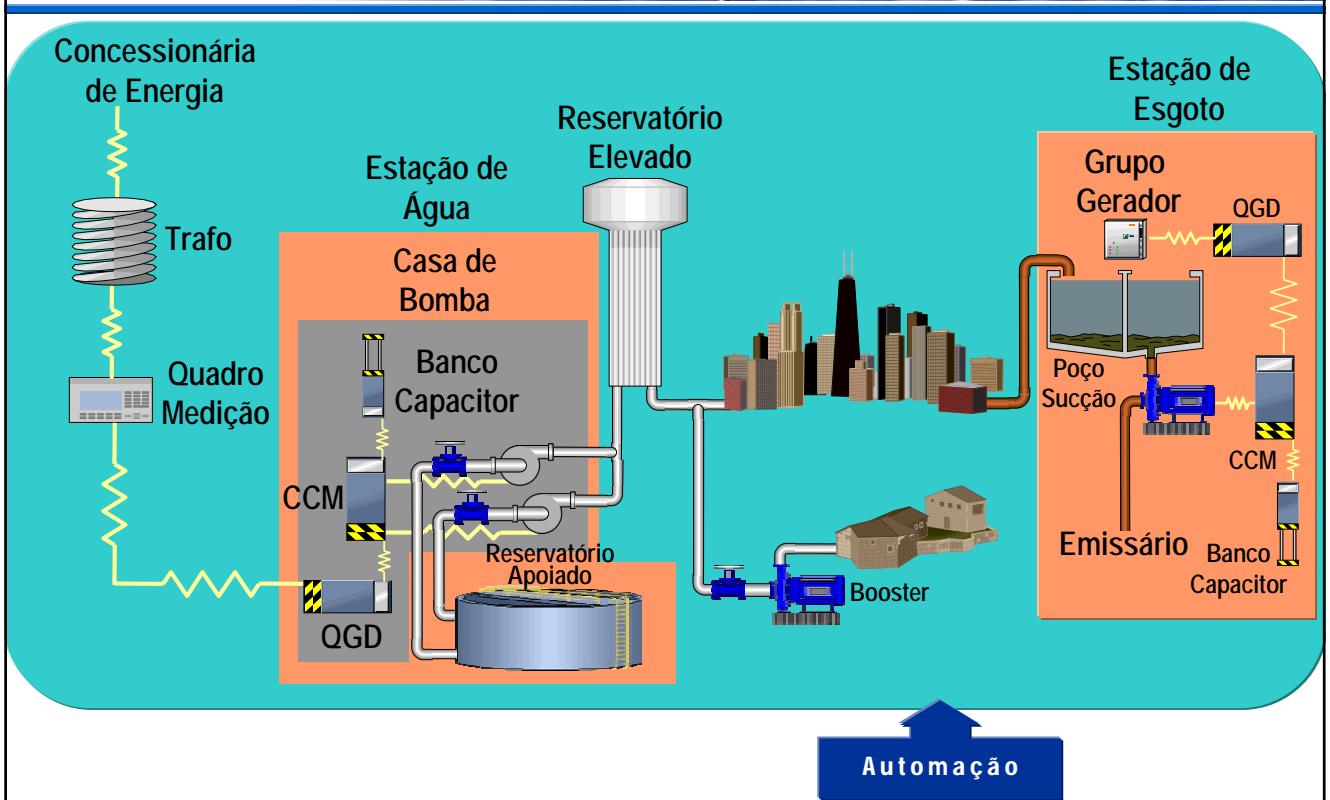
Concessionária de Energia

Trafo

Quadro Medição

Estação de Água

Casa de Bomba

Banco Capacitor

CCM

QGD

Reservatório Apoiado

Reservatório Elevado

Booster

Estação de Esgoto

Grupo Gerador

QGD

Poço Sucção

CCM

Emissário

Banco Capacitor

Automação